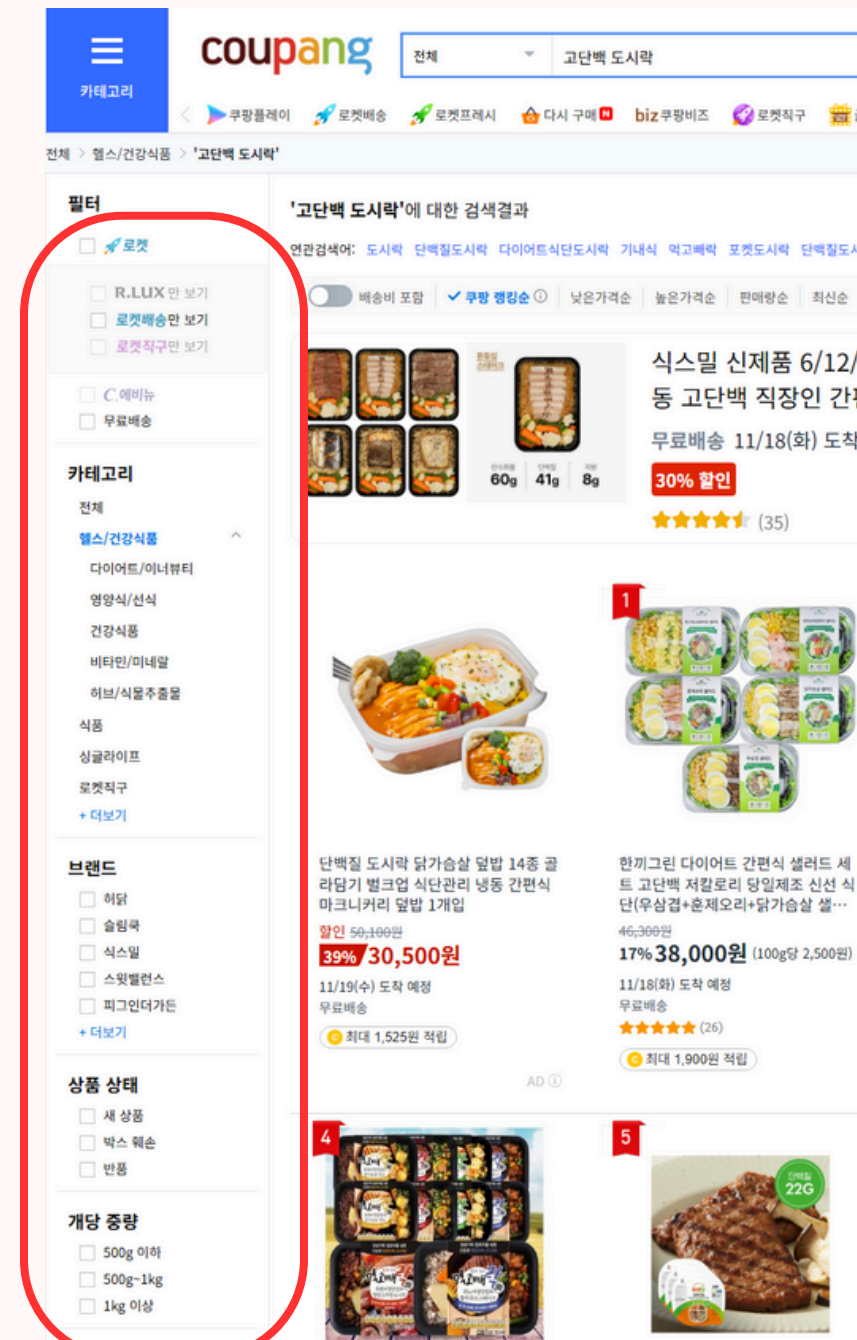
카테고리

coupang

전체 고단백 도시락

쿠팡플레이 로켓배송 로켓프레시 다시 구매 biz쿠팡비즈 로켓직구

전체 > 헬스/건강식품 > '고단백 도시락'

필터

로켓

R.LUX 만 보기
로켓배송만 보기
로켓직구만 보기

C.에비뉴
무료배송

카테고리
전체
헬스/건강식품
다이어트/이너뷰티
영양식/선식
건강식품
비타민/미네랄
허브/식물추출물
식품
싱글라이프
로켓직구
+ 더보기

브랜드
허닭
슬림쿡
식스밀
스윗밸런스
피그인더가든
+ 더보기

상품 상태
새 상품
박스 훼손
반품

개당 중량
500g 이하
500g~1kg
1kg 이상

'고단백 도시락'에 대한 검색결과

연관검색어: 도시락 단백질도시락 다이어트식단도시락 기내식 먹고빠락 포켓도시락 단백질도시

배송비 포함 ✓ 쿠팡 랭킹순 낮은가격순 높은가격순 판매량순 최신순

60g 41g 8g

식스밀 신제품 6/12/
동 고단백 직장인 간
무료배송 11/18(화) 도착
30% 할인
(35)

1

단백질 도시락 닭가슴살 덮밥 14종 골라담기 벌크업 식단관리 냉동 간편식 마크니커리 덮밥 1개입
할인 50,100원
39% 30,500원
11/19(수) 도착 예정
무료배송
최대 1,525원 적립

AD

한끼그린 다이어트 간편식 샐러드 세트 고단백 저칼로리 당일제조 신선 식단(우삼겹+훈제오리+닭가슴살 샐…
46,300원
17% 38,000원 (100g당 2,500원)
11/18(화) 도착 예정
무료배송
(26)
최대 1,900원 적립

4

5

단백질 22G